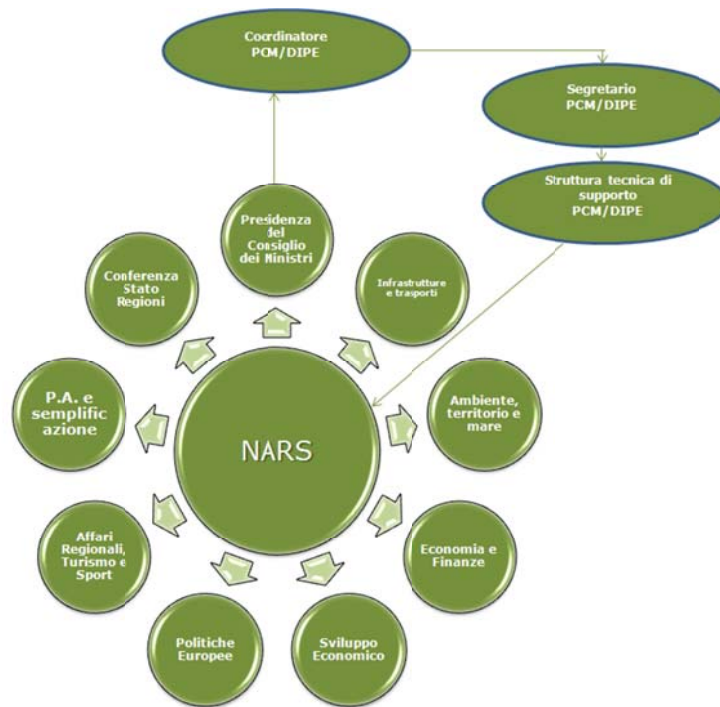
Coordinatore
PCM/DIPE

Segretario
PCM/DIPE

Struttura tecnica di supporto
PCM/DIPE

Presidenza del Consiglio dei Ministri

Infrastrutture e trasporti

Ambiente, territorio e mare

Economia e Finanze

Sviluppo Economico

Politiche Europee

Affari Regionali, Turismo e Sport

P.A. e semplific azione

Conferenza Stato Regioni

NARS